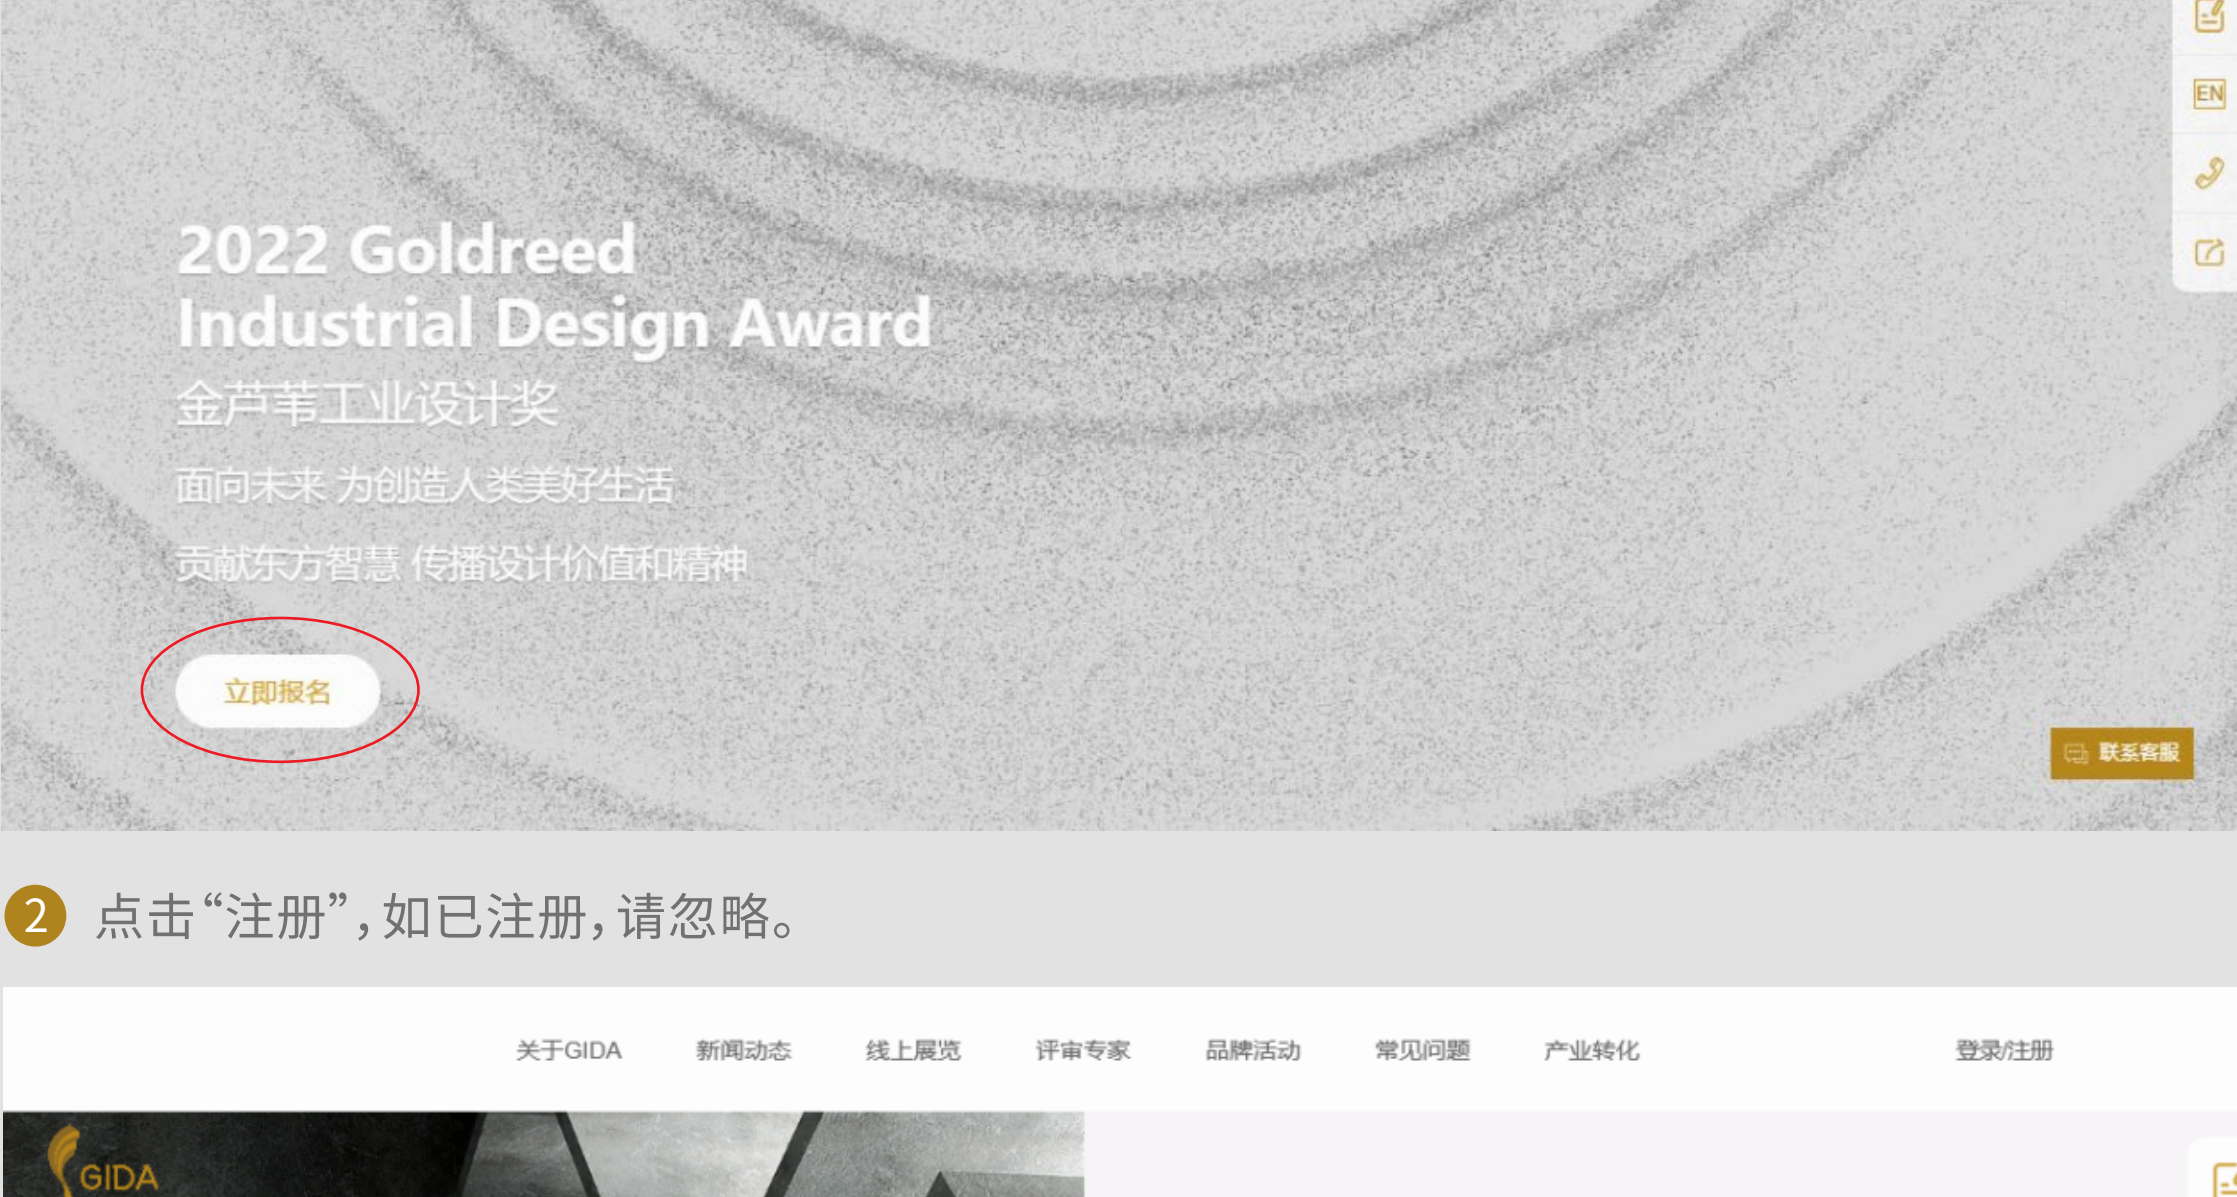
EN

2022 Goldreed Industrial Design Award

金芦苇工业设计奖

面向未来 为创造人类美好生活

贡献东方智慧 传播设计价值和精神

立即报名

联系客服

2 点击“注册”，如已注册，请忽略。

关于GIDA　新闻动态　线上展览　评审专家　品牌活动　常见问题　产业转化　登录/注册

GIDA